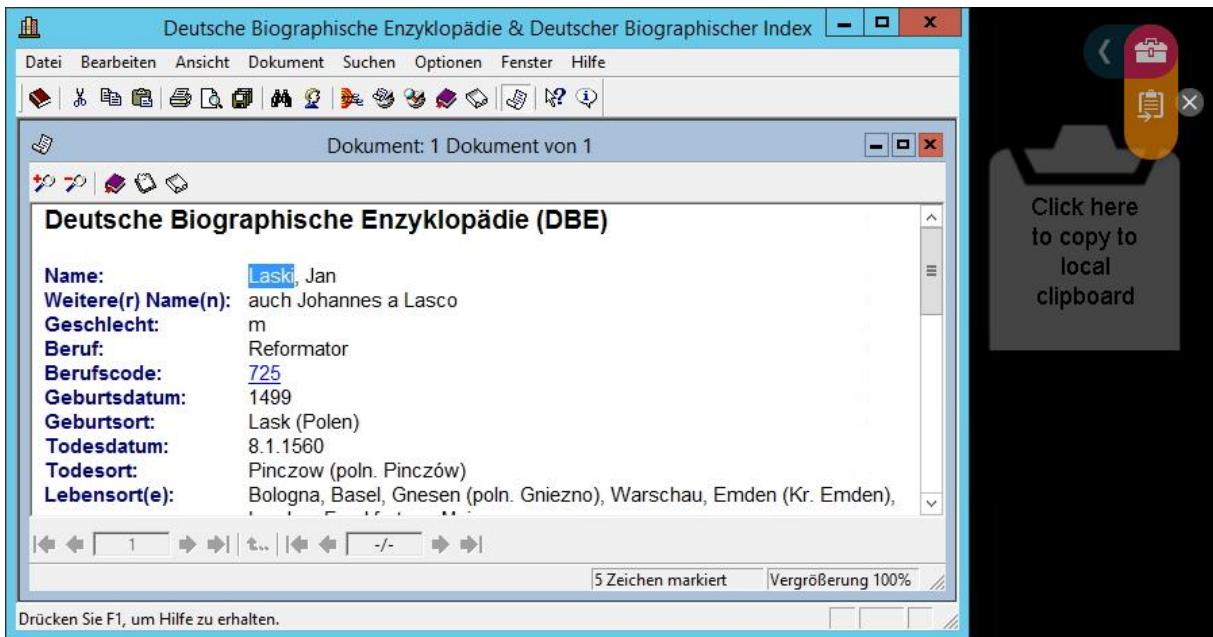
Deutsche Biographische Enzyklopädie & Deutscher Biographischer Index

Datei Bearbeiten Ansicht Dokument Suchen Optionen Fenster Hilfe

Dokument: 1 Dokument von 1

Deutsche Biographische Enzyklopädie (DBE)

| | |
|---|---|
| Name: | Laski, Jan |
| Weitere(r) Name(n): | auch Johannes a Lasco |
| Geschlecht: | m |
| Beruf: | Reformator |
| Berufscode: | 725 |
| Geburtsdatum: | 1499 |
| Geburtsort: | Lask (Polen) |
| Todesdatum: | 8.1.1560 |
| Todesort: | Pinczow (poln. Pinczów) |
| Lebensort(e): | Bologna, Basel, Gnesen (poln. Gniezno), Warschau, Emden (Kr. Emden), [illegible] |

1 -/-

5 Zeichen markiert Vergrößerung 100%

Drücken Sie F1, um Hilfe zu erhalten.

Click here to copy to local clipboard